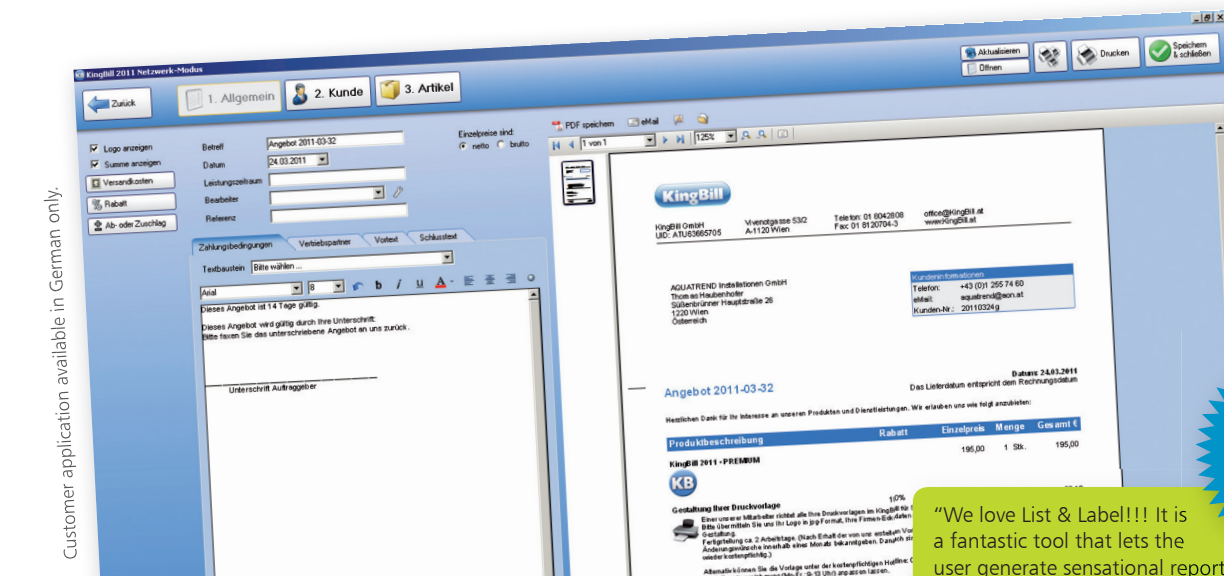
Customer application available in German only.

KingBill 2011 Netzwerk-Modus

Aktualisieren
Öffnen
Drucken
Speichern & schließen

Zurück
1. Allgemein
2. Kunde
3. Artikel

Logo anzeigen
Summe anzeigen
Versandkosten
Rabatt
Ab- oder Zuschlag

Betreff Angebot 2011-03-32
Datum 24.03.2011
Leistungszeitraum
Bearbeiter
Referenz

Einzelpreise sind:
netto brutto

Zahlungsbedingungen Vertriebspartner Vortext Schlusstext

Textbaustein Bitte wählen ...

Arial 8

Dieses Angebot ist 14 Tage gültig.

Dieses Angebot wird gültig durch Ihre Unterschrift:
Bitte faxen Sie das unterschriebene Angebot an uns zurück.

Unterschrift Auftraggeber

PDF speichern eMail

1 von 1 125%

KingBill

KingBill GmbH
UID: ATU63665705
Vivenotgasse 53/2
A-1120 Wien
Telefon: 01 8042808
Fax: 01 8120704-3
office@KingBill.at
www.KingBill.at

AQUATREND Installationen GmbH
Thomas Haubenhofer
Süßenbrunner Hauptstraße 26
1220 Wien
Österreich

Kundeninformationen
Telefon: +43 (0)1 255 74 60
eMail: aquatrend@aon.at
Kunden-Nr.: 20110324g

Datum: 24.03.2011
Das Lieferdatum entspricht dem Rechnungsdatum

Angebot 2011-03-32

Herzlichen Dank für Ihr Interesse an unseren Produkten und Dienstleistungen. Wir erlauben uns wie folgt anzubieten:

| Produktbeschreibung | Rabatt | Einzelpreis | Menge | Gesamt € |
|---|---|---|---|---|
| KingBill 2011 - PREMIUM | | 195,00 | 1 Stk. | 195,00 |

KB

Gestaltung Ihrer Druckvorlage
10%
Einer unserer Mitarbeiter richtet alle Ihre Druckvorlagen im KingBill für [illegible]
Bitte übermitteln Sie uns Ihr Logo in jpg-Format, Ihre Firmen-Eckdaten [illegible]
Gestaltung.
Fertigstellung ca. 2 Arbeitstage. (Nach Erhalt der von uns erstellten Vor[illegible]
Änderungswünsche innerhalb eines Monats bekanntgeben. Danach st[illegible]
wieder kostenpflichtig.)

Alternativ können Sie die Vorlage unter der kostenpflichtigen Hotline: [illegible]
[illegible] anpassen lassen.

"We love List & Label!!! It is a fantastic tool that lets the user generate sensational report